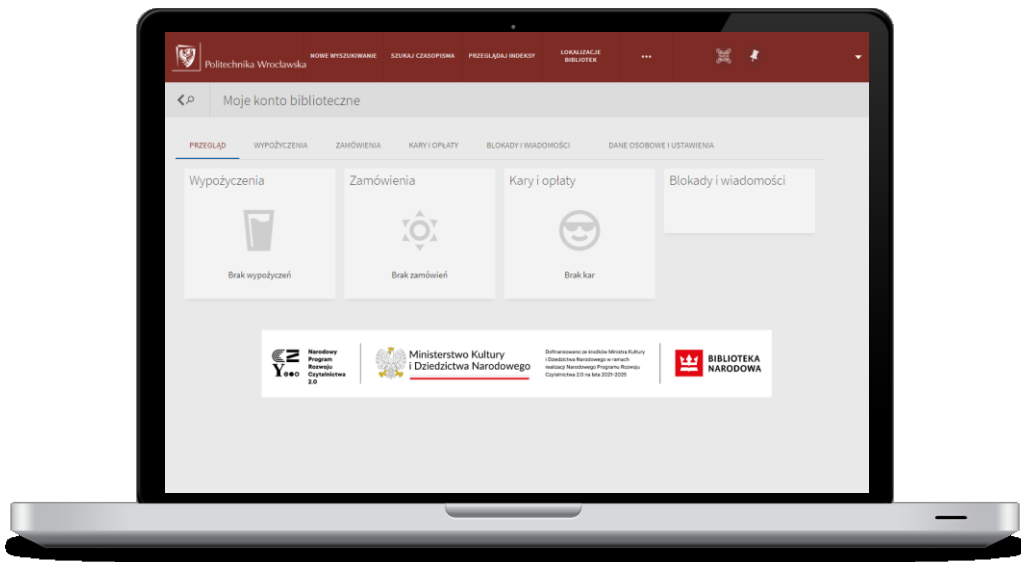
Politechnika Wrocławska

NOWE WYSZUKIWANIE

SZUKAJ CZASOPISMA

PRZEGLĄDAJ INDEKSY

LOKALIZACJE BIBLIOTEK

...

Moje konto biblioteczne

PRZEGLĄD

WYPOŻYCZENIA

ZAMÓWIENIA

KARY I OPŁATY

BLOKADY I WIADOMOŚCI

DANE OSOBOWE I USTAWIENIA

Wypożyczenia

Brak wypożyczeń

Zamówienia

Brak zamówień

Kary i opłaty

Brak kar

Blokady i wiadomości

Narodowy Program Rozwoju Czytelnictwa 2.0

Ministerstwo Kultury i Dziedzictwa Narodowego

Dofinansowano ze środków Ministra Kultury i Dziedzictwa Narodowego w ramach realizacji Narodowego Programu Rozwoju Czytelnictwa 2.0 na lata 2021-2025

BIBLIOTEKA NARODOWA